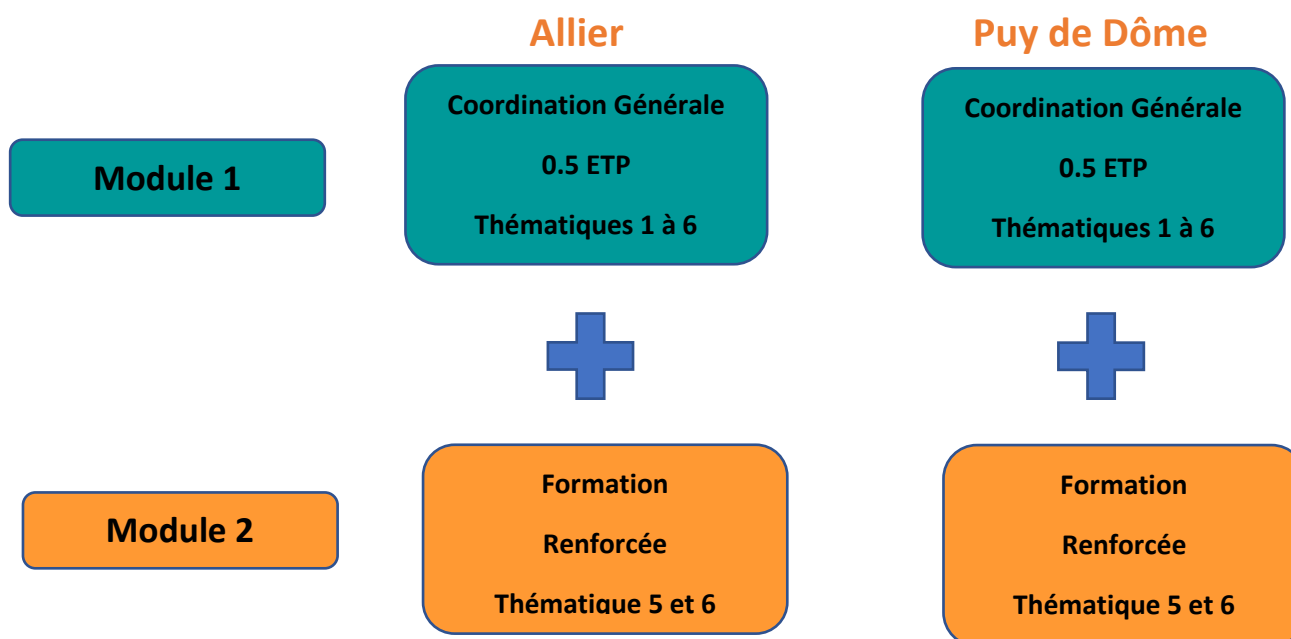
Allier

Puy de Dôme

Module 1

Coordination Générale

0.5 ETP

Thématiques 1 à 6

Coordination Générale

0.5 ETP

Thématiques 1 à 6

Module 2

Formation

Renforcée

Thématique 5 et 6

Formation

Renforcée

Thématique 5 et 6